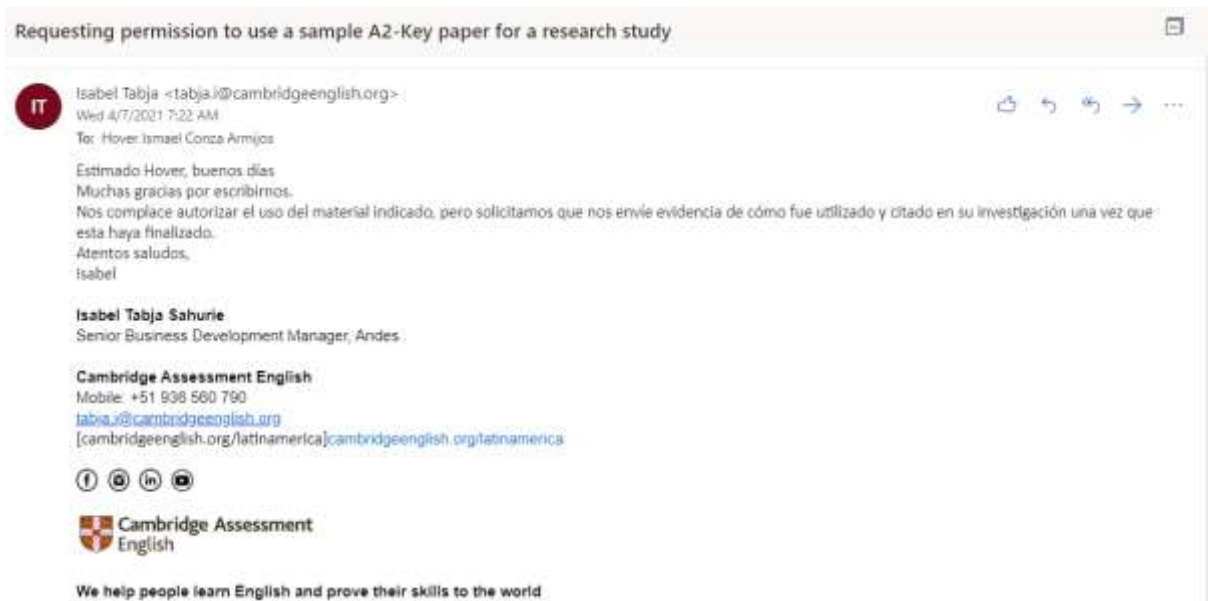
Requesting permission to use a sample A2-Key paper for a research study

IT

Isabel Tabja <tabja.i@cambridgeenglish.org>
Wed 4/7/2021 7:22 AM
To: Hover Ismael Conza Armijos

Estimado Hover, buenos días
Muchas gracias por escribirnos.
Nos complace autorizar el uso del material indicado, pero solicitamos que nos envíe evidencia de cómo fue utilizado y citado en su investigación una vez que esta haya finalizado.
Atentos saludos,
Isabel

Isabel Tabja Sahurie
Senior Business Development Manager, Andes

Cambridge Assessment English
Mobile: +51 936 560 790
tabja.i@cambridgeenglish.org
[cambridgeenglish.org/latinamerica]cambridgeenglish.org/latinamerica

Cambridge Assessment English

We help people learn English and prove their skills to the world